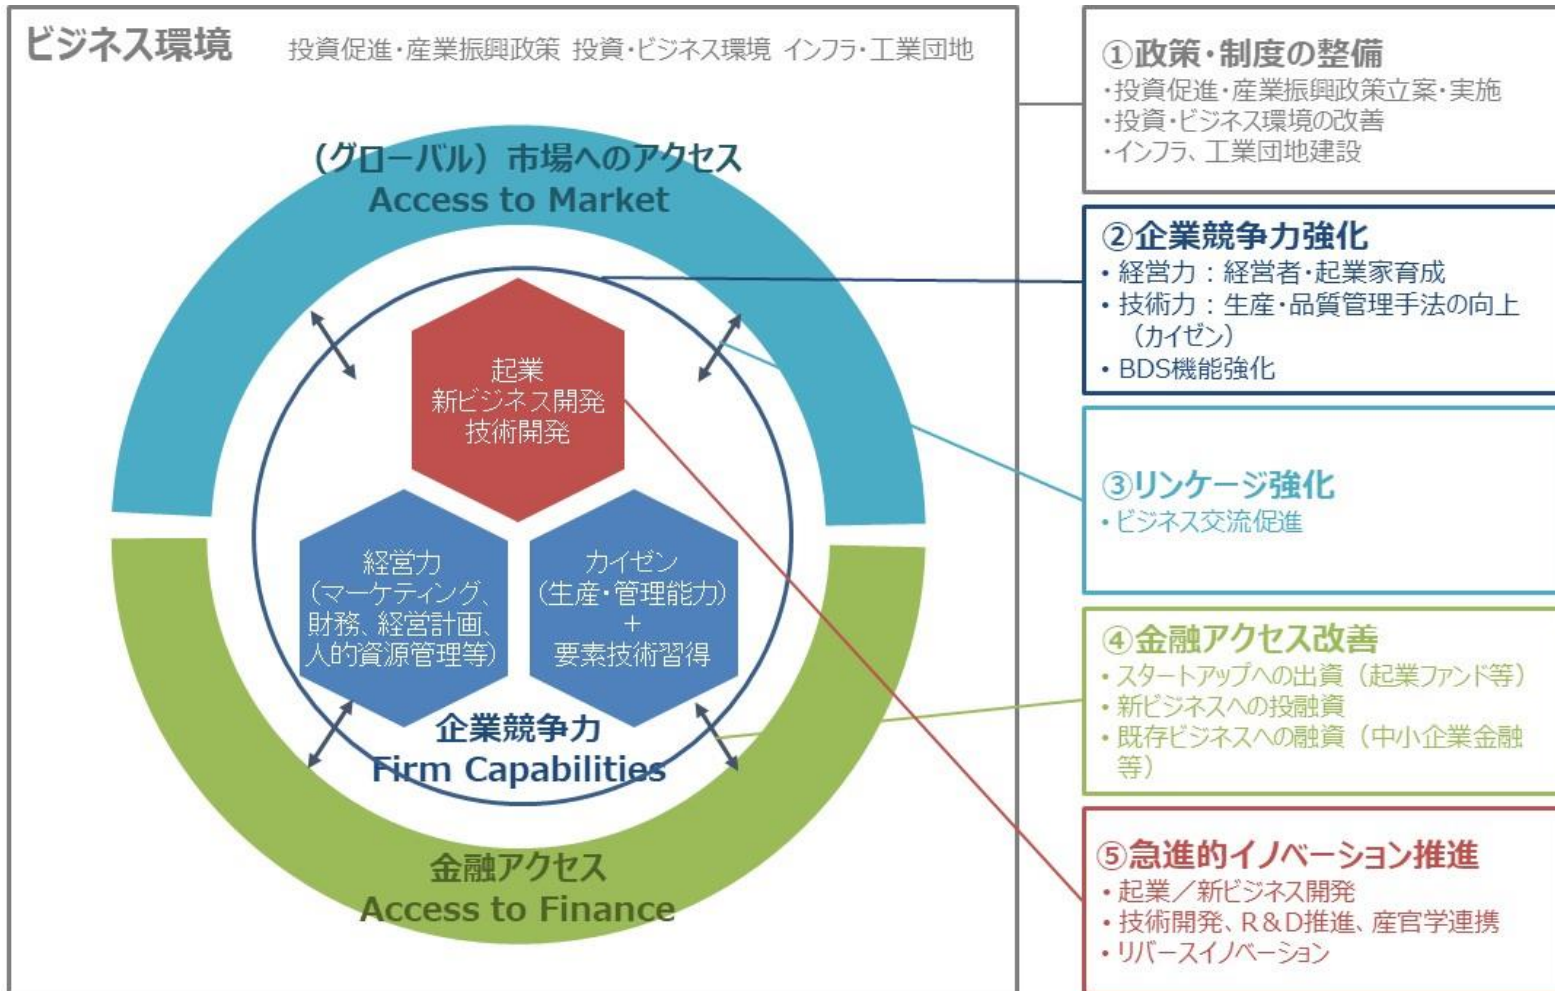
ビジネス環境 投資促進・産業振興政策 投資・ビジネス環境 インフラ・工業団地

（グローバル）市場へのアクセス
Access to Market

起業
新ビジネス開発
技術開発

経営力
（マーケティング、財務、経営計画、人的資源管理等）

カイゼン
（生産・管理能力）
+
要素技術習得

企業競争力
Firm Capabilities

金融アクセス
Access to Finance

①政策・制度の整備
・投資促進・産業振興政策立案・実施
・投資・ビジネス環境の改善
・インフラ、工業団地建設

②企業競争力強化
・経営力：経営者・起業家育成
・技術力：生産・品質管理手法の向上（カイゼン）
・BDS機能強化

③リンケージ強化
・ビジネス交流促進

④金融アクセス改善
・スタートアップへの出資（起業ファンド等）
・新ビジネスへの投融資
・既存ビジネスへの融資（中小企業金融等）

⑤急進的イノベーション推進
・起業／新ビジネス開発
・技術開発、R＆D推進、産官学連携
・リバースイノベーション